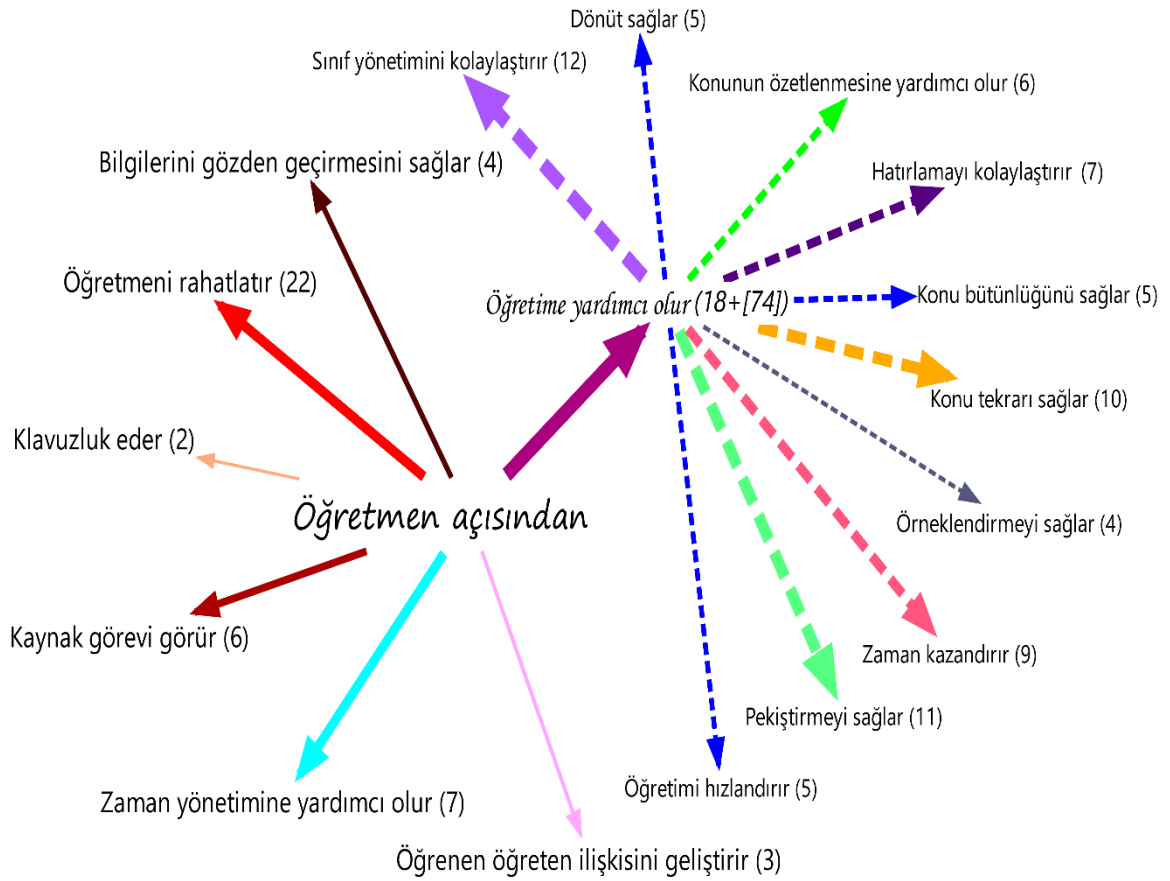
Dönüt sağlar (5)

Sınıf yönetimini kolaylaştırır (12)

Konunun özetlenmesine yardımcı olur (6)

Bilgilerini gözden geçirmesini sağlar (4)

Hatırlamayı kolaylaştırır (7)

Öğretmeni rahatlatır (22)

Öğretime yardımcı olur (18+[74])

Konu bütünlüğünü sağlar (5)

Konu tekrarı sağlar (10)

Klavuzluk eder (2)

Öğretmen açısından

Örneklendirmeyi sağlar (4)

Kaynak görevi görür (6)

Zaman kazandırır (9)

Pekiştirmeyi sağlar (11)

Öğretimi hızlandırır (5)

Zaman yönetimine yardımcı olur (7)

Öğrenen öğreten ilişkisini geliştirir (3)